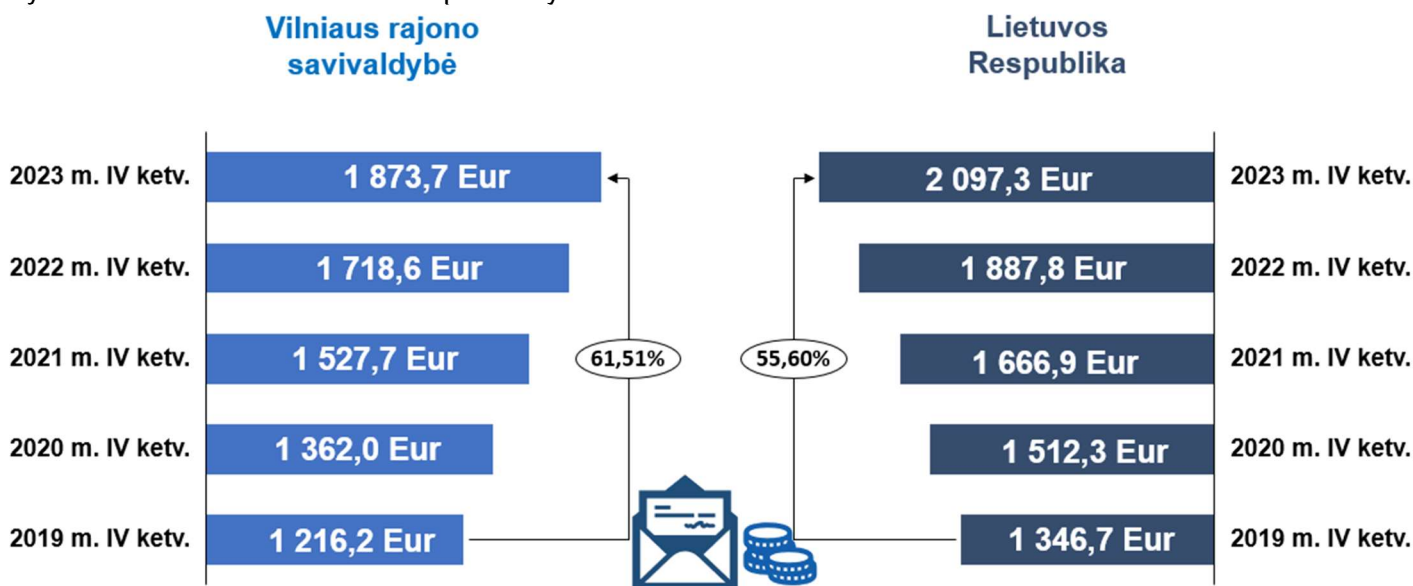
Vilniaus rajono savivaldybė

Lietuvos Respublika

2023 m. IV ketv. 1 873,7 Eur

2022 m. IV ketv. 1 718,6 Eur

2021 m. IV ketv. 1 527,7 Eur

2020 m. IV ketv. 1 362,0 Eur

2019 m. IV ketv. 1 216,2 Eur

61,51%

55,60%

2 097,3 Eur 2023 m. IV ketv.

1 887,8 Eur 2022 m. IV ketv.

1 666,9 Eur 2021 m. IV ketv.

1 512,3 Eur 2020 m. IV ketv.

1 346,7 Eur 2019 m. IV ketv.